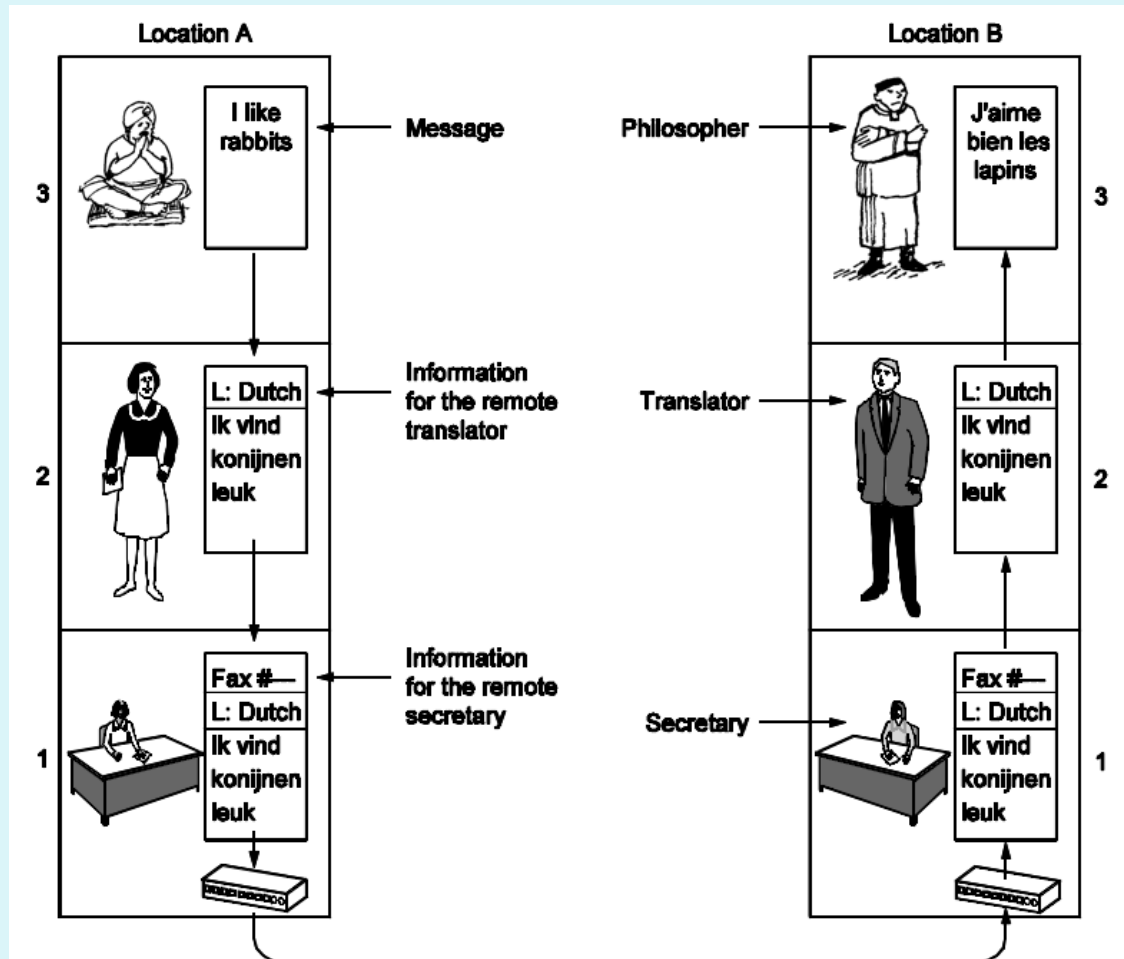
Location A

Location B

3

I like rabbits

Message

Philosopher

J'aime bien les lapins

3

2

L: Dutch
Ik vind konijnen leuk

Information for the remote translator

Translator

L: Dutch
Ik vind konijnen leuk

2

1

Fax #—
L: Dutch
Ik vind konijnen leuk

Information for the remote secretary

Secretary

Fax #—
L: Dutch
Ik vind konijnen leuk

1